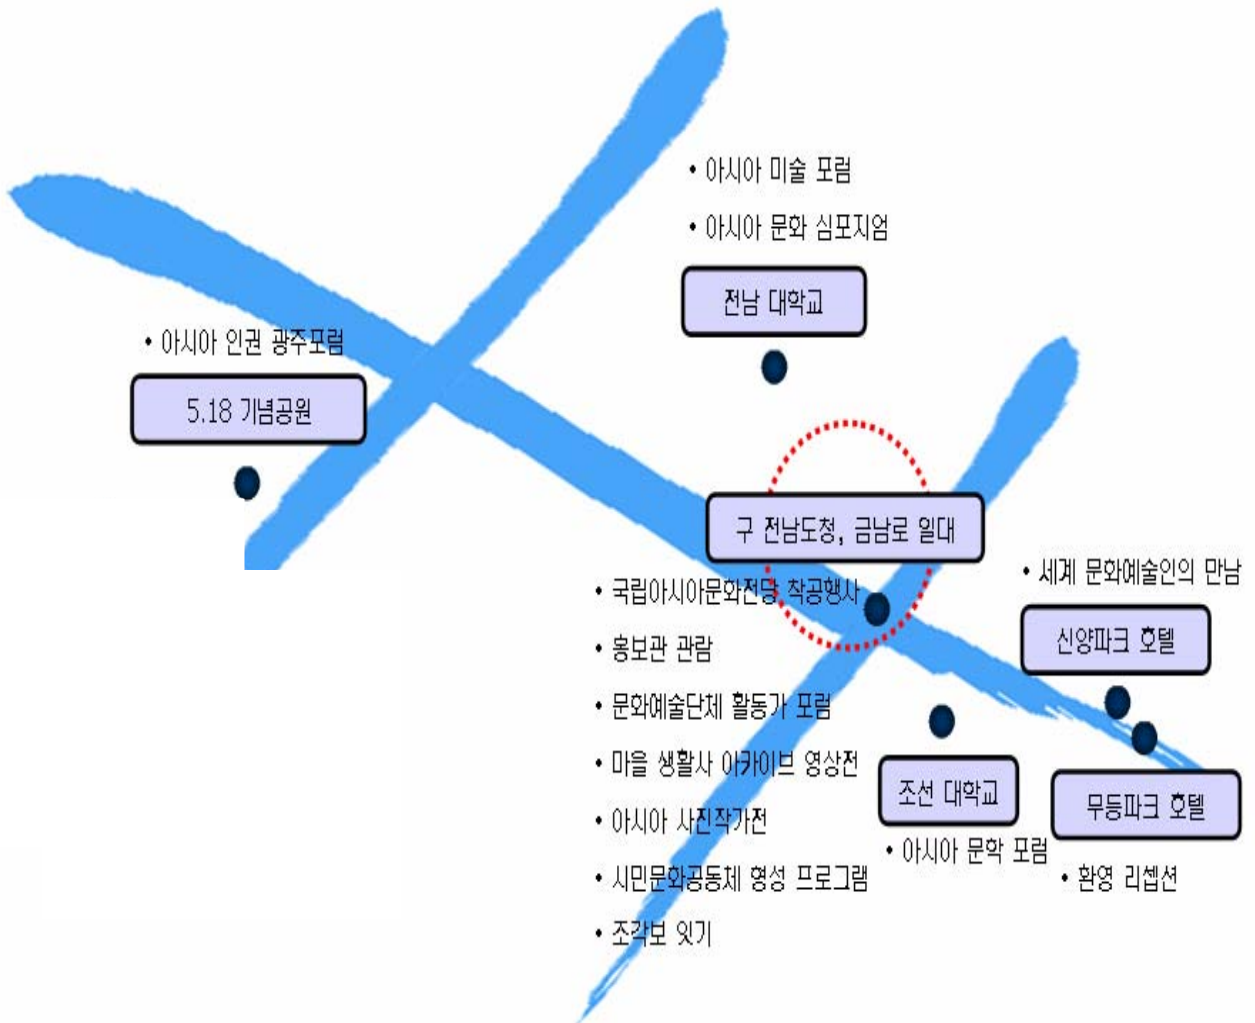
• 아시아 미술 포럼

• 아시아 문화 심포지엄

전남 대학교

• 아시아 인권 광주포럼

5.18 기념공원

구 전남도청, 금남로 일대

• 세계 문화예술인의 만남

• 국립아시아문화전당 착공행사

• 홍보관 관람

• 문화예술단체 활동가 포럼

• 마을 생활사 아카이브 영상전

• 아시아 사진작가전

• 시민문화공동체 형성 프로그램

• 조각보 잇기

신양파크 호텔

조선 대학교

• 아시아 문학 포럼

무등파크 호텔

• 환영 리셉션